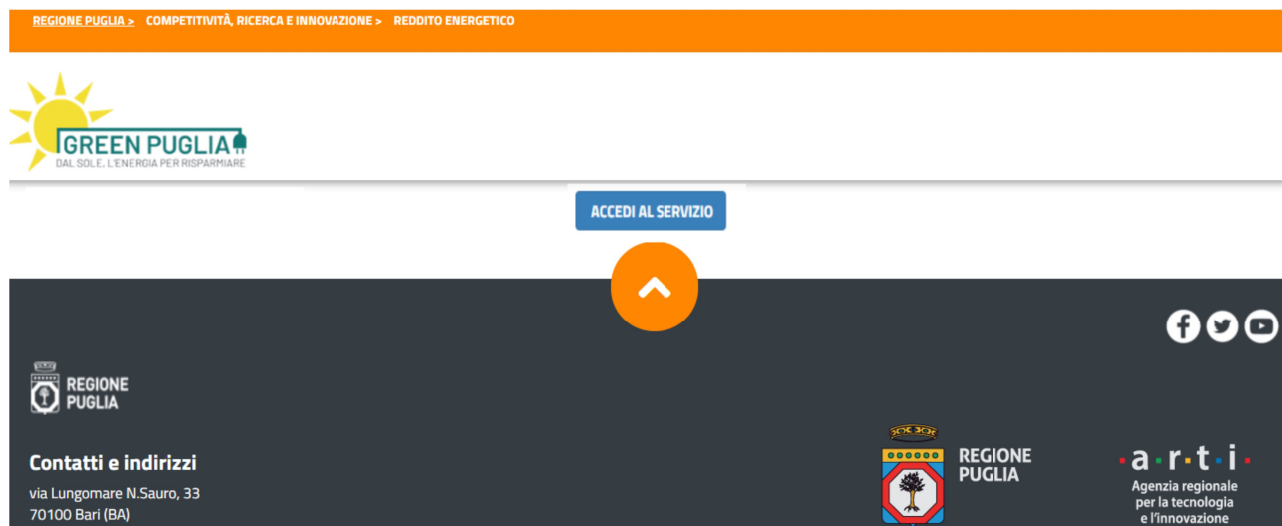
REGIONE PUGLIA > COMPETITIVITÀ, RICERCA E INNOVAZIONE > REDDITO ENERGETICO

GREEN PUGLIA
DAL SOLE, L'ENERGIA PER RISPARMIARE

ACCEDI AL SERVIZIO

REGIONE PUGLIA

Contatti e indirizzi

via Lungomare N.Sauro, 33
70100 Bari (BA)

REGIONE PUGLIA

a·r·t·i
Agenzia regionale per la tecnologia e l'innovazione